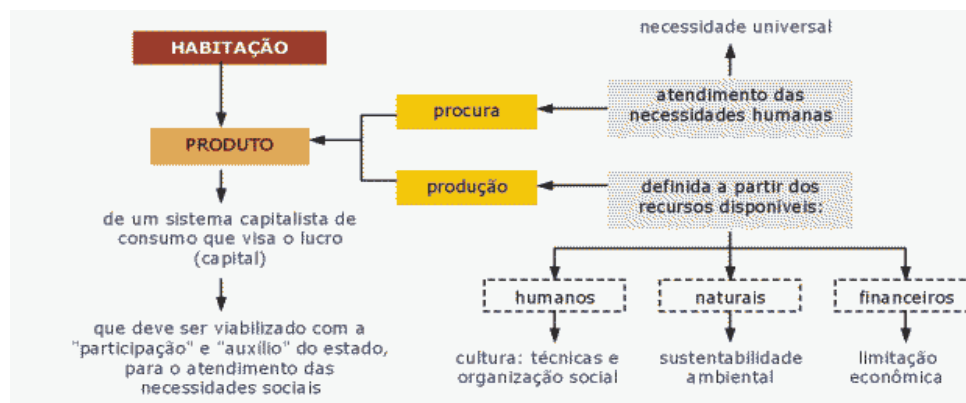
HABITAÇÃO

PRODUTO

de um sistema capitalista de consumo que visa o lucro (capital)

que deve ser viabilizado com a "participação" e "auxílio" do estado, para o atendimento das necessidades sociais

necessidade universal

procura

atendimento das necessidades humanas

produção

definida a partir dos recursos disponíveis:

humanos

naturais

financeiros

cultura: técnicas e organização social

sustentabilidade ambiental

limitação econômica